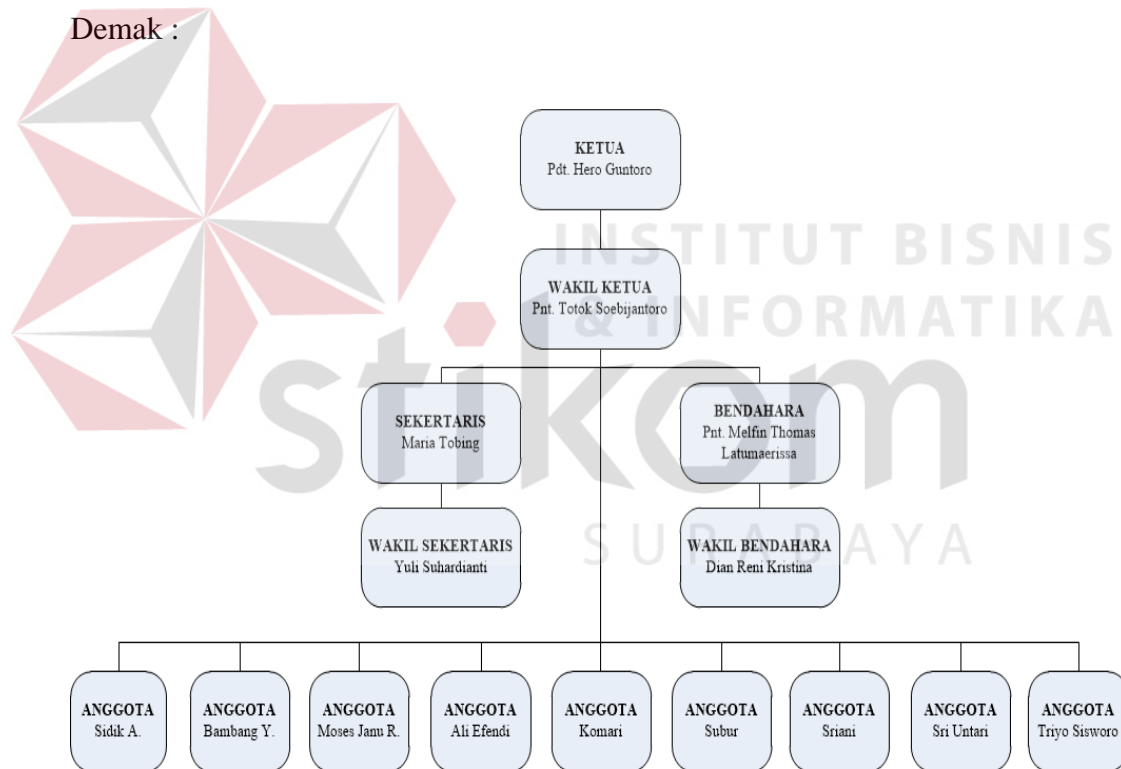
Demak :

KETUA
Pdt. Hero Guntoro

WAKIL KETUA
Pnt. Totok Soebijantoro

SEKERTARIS
Maria Tobing

BENDAHARA
Pnt. Melfin Thomas Latumaerissa

WAKIL SEKERTARIS
Yuli Suhardianti

WAKIL BENDAHARA
Dian Reni Kristina

ANGGOTA
Sidik A.

ANGGOTA
Bambang Y.

ANGGOTA
Moses Janu R.

ANGGOTA
Ali Efendi

ANGGOTA
Komari

ANGGOTA
Subur

ANGGOTA
Sriani

ANGGOTA
Sri Untari

ANGGOTA
Triyo Sisworo

INSTITUT BISNIS
& INFORMATIKA
stikom
SURABAYA